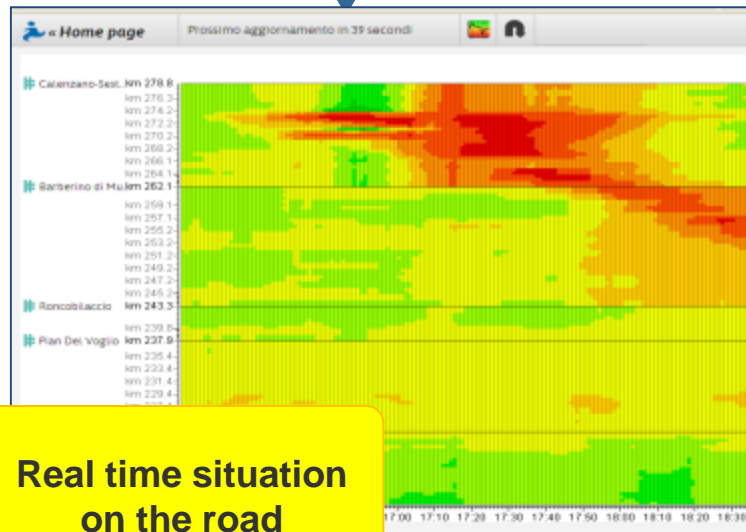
« Home page
Prossimo aggiornamento in 39 secondi

Calenzano-Sest. km 278.8
km 276.3
km 274.2
km 272.2
km 270.2
km 268.2
km 266.1
km 264.1
Barberino di Mu km 262.1
km 259.1
km 257.1
km 255.2
km 253.2
km 251.2
km 249.2
km 247.2
km 245.2
Roncobilaccio km 243.3
km 239.8
Pian Del Voglio km 237.9
km 235.4
km 233.4
km 231.4
km 229.4
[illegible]

17:00 17:10 17:20 17:30 17:40 17:50 18:00 18:10 18:20 18:30

Real time situation on the road